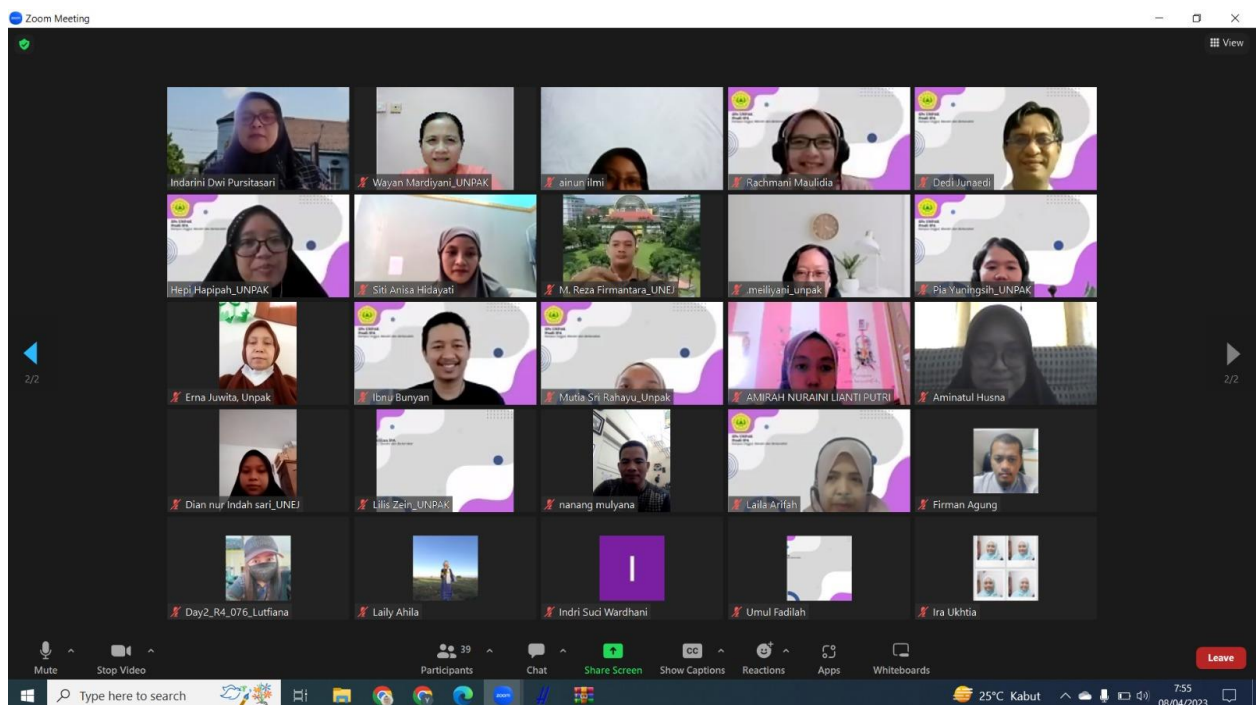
Zoom Meeting

View

Indarini Dwi Pursitasari
Wayan Mardiyani_UNPAK
ainun ilmi
Rachmani Maulidia
Dedi Junaedi
Hepi Hapipah_UNPAK
Siti Anisa Hidayati
M. Reza Firmantara_UNEJ
.meiliyani_unpak
Pia Yuningsih_UNPAK
Erna Juwita, Unpak
Ibnu Bunyan
Mutia Sri Rahayu_Unpak
AMIRAH NURAINI LIANTI PUTRI
Aminatul Husna
Dian nur Indah sari_UNEJ
Lilis Zein_UNPAK
nanang mulyana
Laila Arifah
Firman Agung
Day2_R4_076_Lutfiana
Laily Ahila
I
Indri Suci Wardhani
Umul Fadilah
Ira Ukhtia

2/2
2/2

Mute
Stop Video
39
Participants
Chat
Share Screen
Show Captions
Reactions
Apps
Whiteboards
Leave

Type here to search
25°C Kabut
7:55
08/04/2023